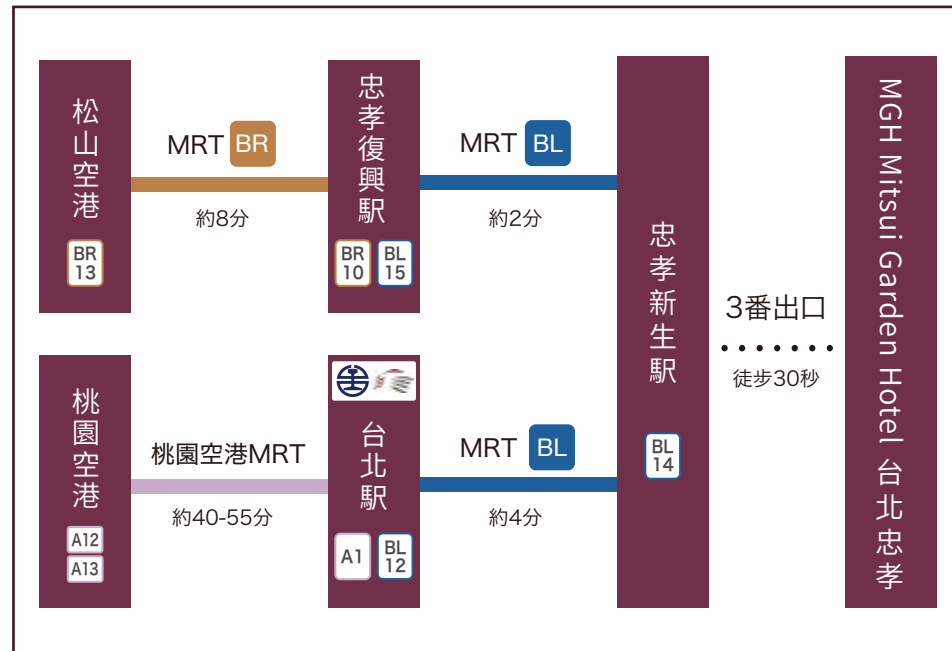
松山空港

BR 13

MRT BR

約8分

忠孝復興駅

BR 10

BL 15

MRT BL

約2分

忠孝新生駅

BL 14

3番出口

徒歩30秒

MGH Mitsui Garden Hotel 台北忠孝

桃園空港

A12

A13

桃園空港MRT

約40-55分

台北駅

A1

BL 12

MRT BL

約4分